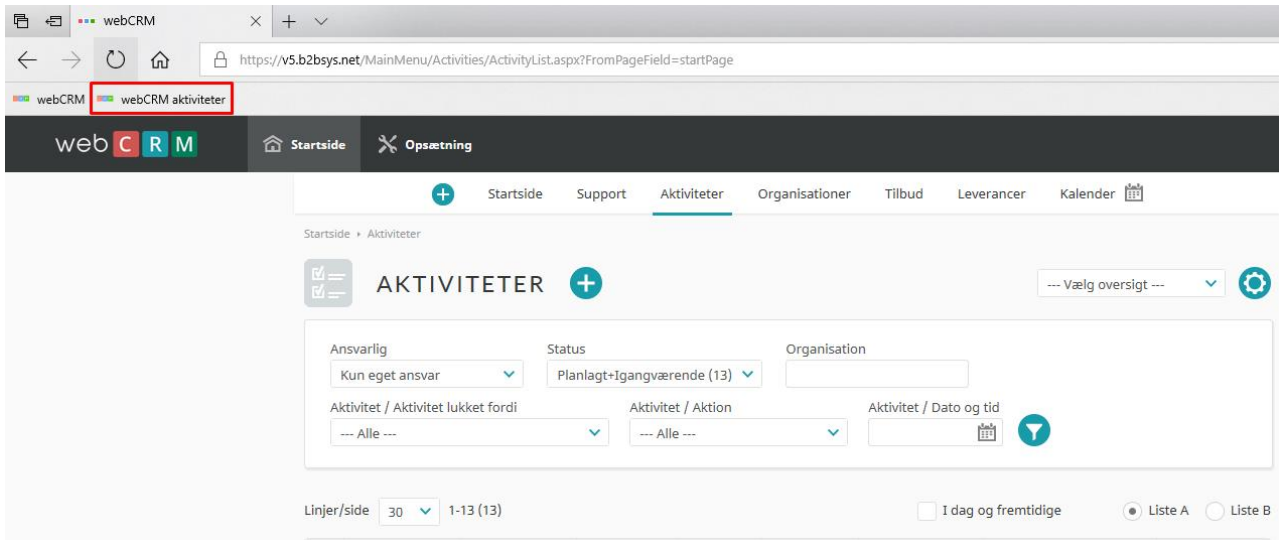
webCRM

https://v5.b2bsys.net/MainMenu/Activities/ActivityList.aspx?FromPageField=startPage

webCRM webCRM aktiviteter

web C R M

Startside Opsætning

Startside Support Aktiviteter Organisationer Tilbud Leverancer Kalender

Startside › Aktiviteter

AKTIVITETER

--- Vælg oversigt ---

Ansvarlig
Kun eget ansvar

Status
Planlagt+Igangværende (13)

Organisation

Aktivitet / Aktivitet lukket fordi
--- Alle ---

Aktivitet / Aktion
--- Alle ---

Aktivitet / Dato og tid

Linjer/side 30 1-13 (13)

I dag og fremtidige

Liste A Liste B